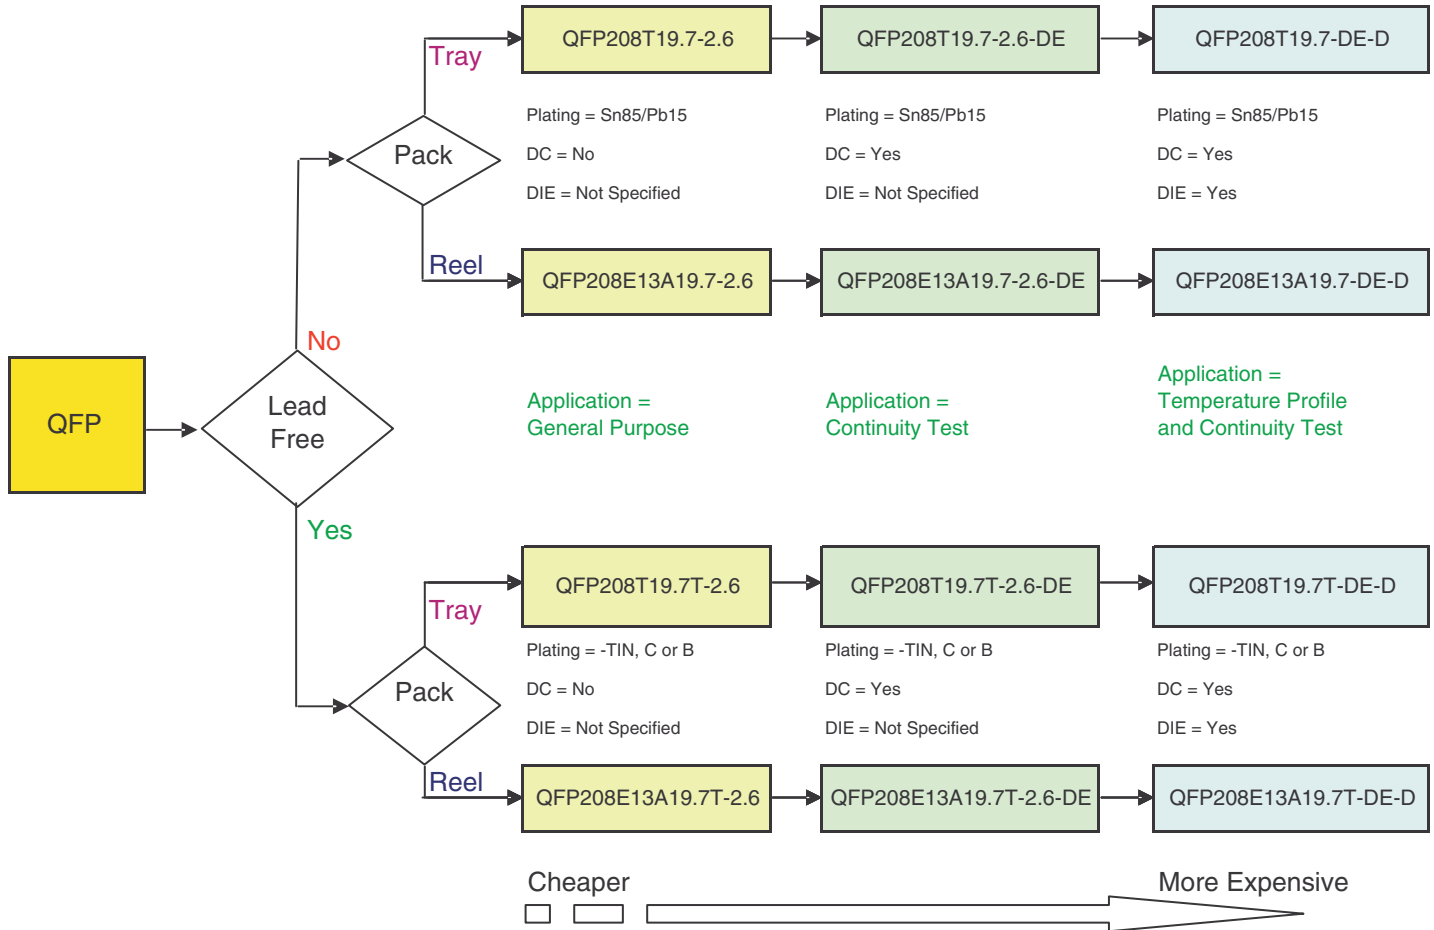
QFP

Lead Free

No

Pack

Tray

Reel

QFP208T19.7-2.6

QFP208T19.7-2.6-DE

QFP208T19.7-DE-D

Plating = Sn85/Pb15
DC = No
DIE = Not Specified

Plating = Sn85/Pb15
DC = Yes
DIE = Not Specified

Plating = Sn85/Pb15
DC = Yes
DIE = Yes

QFP208E13A19.7-2.6

QFP208E13A19.7-2.6-DE

QFP208E13A19.7-DE-D

Application = General Purpose

Application = Continuity Test

Application = Temperature Profile and Continuity Test

Yes

Pack

Tray

Reel

QFP208T19.7T-2.6

QFP208T19.7T-2.6-DE

QFP208T19.7T-DE-D

Plating = -TIN, C or B
DC = No
DIE = Not Specified

Plating = -TIN, C or B
DC = Yes
DIE = Not Specified

Plating = -TIN, C or B
DC = Yes
DIE = Yes

QFP208E13A19.7T-2.6

QFP208E13A19.7T-2.6-DE

QFP208E13A19.7T-DE-D

Cheaper

More Expensive